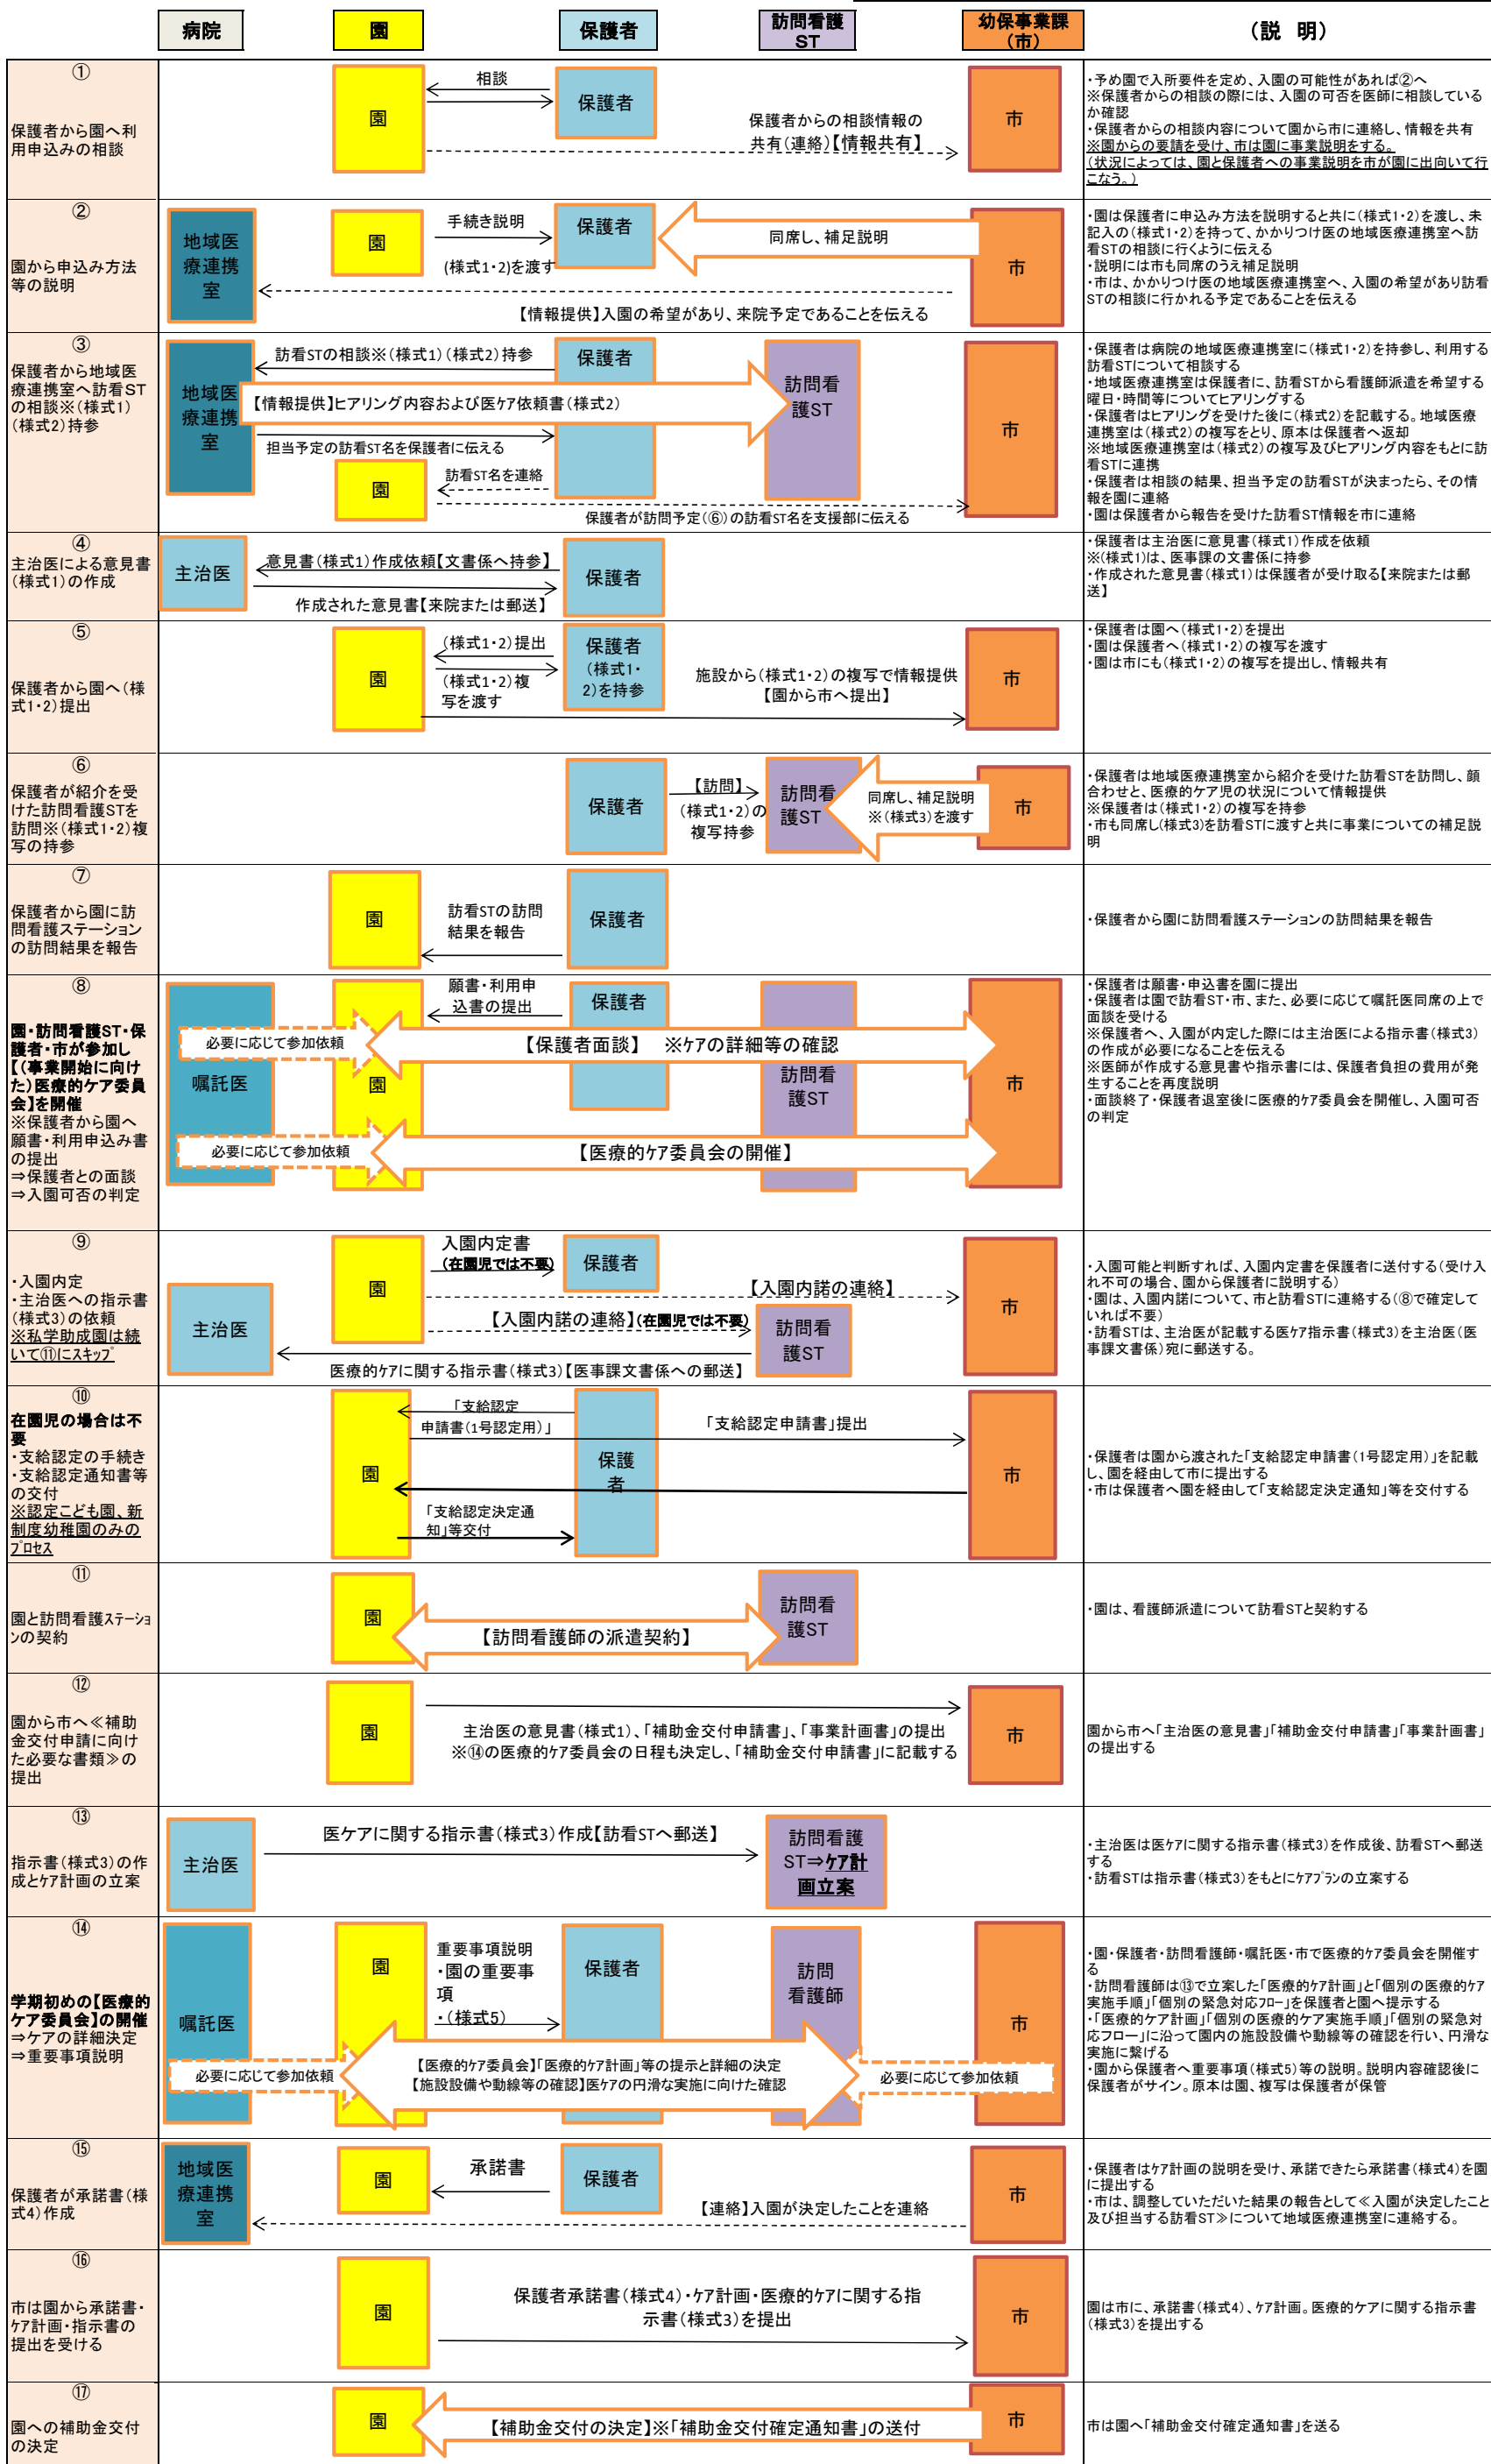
病院 園 保護者 訪問看護ST 幼保事業課（市） （説　明）

①
保護者から園へ利用申込みの相談
園 相談 保護者
保護者からの相談情報の共有（連絡）【情報共有】
市
・予め園で入所要件を定め、入園の可能性があれば②へ
※保護者からの相談の際には、入園の可否を医師に相談しているか確認
・保護者からの相談内容について園から市に連絡し、情報を共有
※園からの要請を受け、市は園に事業説明をする。
（状況によっては、園と保護者への事業説明を市が園に出向いて行なう。）

②
園から申込み方法等の説明
地域医療連携室
園 手続き説明 （様式1・2）を渡す 保護者
同席し、補足説明
市
【情報提供】入園の希望があり、来院予定であることを伝える
・園は保護者に申込み方法を説明すると共に（様式1・2）を渡し、未記入の（様式1・2）を持って、かかりつけ医の地域医療連携室へ訪看STの相談に行くように伝える
・説明には市も同席のうえ補足説明
・市は、かかりつけ医の地域医療連携室へ、入園の希望があり訪看STの相談に行かれる予定であることを伝える

③
保護者から地域医療連携室へ訪看STの相談※（様式1）（様式2）持参
地域医療連携室
訪看STの相談※（様式1）（様式2）持参
保護者
【情報提供】ヒアリング内容および医ケア依頼書（様式2）
訪問看護ST
担当予定の訪看ST名を保護者に伝える
訪看ST名を連絡
園
市
保護者が訪問予定（⑥）の訪看ST名を支援部に伝える
・保護者は病院の地域医療連携室に（様式1・2）を持参し、利用する訪看STについて相談する
・地域医療連携室は保護者に、訪看STから看護師派遣を希望する曜日・時間等についてヒアリングする
・保護者はヒアリングを受けた後に（様式2）を記載する。地域医療連携室は（様式2）の複写をとり、原本は保護者へ返却
※地域医療連携室は（様式2）の複写及びヒアリング内容をもとに訪看STに連携
・保護者は相談の結果、担当予定の訪看STが決まったら、その情報を園に連絡
・園は保護者から報告を受けた訪看ST情報を市に連絡

④
主治医による意見書（様式1）の作成
主治医
意見書（様式1）作成依頼【文書係へ持参】
作成された意見書【来院または郵送】
保護者
・保護者は主治医に意見書（様式1）作成を依頼
※（様式1）は、医事課の文書係に持参
・作成された意見書（様式1）は保護者が受け取る【来院または郵送】

⑤
保護者から園へ（様式1・2）提出
園
（様式1・2）提出
（様式1・2）複写を渡す
保護者（様式1・2）を持参
施設から（様式1・2）の複写で情報提供【園から市へ提出】
市
・保護者は園へ（様式1・2）を提出
・園は保護者へ（様式1・2）の複写を渡す
・園は市にも（様式1・2）の複写を提出し、情報共有

⑥
保護者が紹介を受けた訪問看護STを訪問※（様式1・2）複写の持参
保護者
【訪問】（様式1・2）の複写持参
訪問看護ST
同席し、補足説明※（様式3）を渡す
市
・保護者は地域医療連携室から紹介を受けた訪看STを訪問し、顔合わせと、医療的ケア児の状況について情報提供
※保護者は（様式1・2）の複写を持参
・市も同席し（様式3）を訪看STに渡すと共に事業についての補足説明

⑦
保護者から園に訪問看護ステーションの訪問結果を報告
園
訪看STの訪問結果を報告
保護者
・保護者から園に訪問看護ステーションの訪問結果を報告

⑧
園・訪問看護ST・保護者・市が参加し【（事業開始に向けた）医療的ケア委員会】を開催
※保護者から園へ願書・利用申込み書の提出
⇒保護者との面談
⇒入園可否の判定
嘱託医
必要に応じて参加依頼
園
願書・利用申込書の提出
保護者
【保護者面談】　※ケアの詳細等の確認
訪問看護ST
市
必要に応じて参加依頼
【医療的ケア委員会の開催】
・保護者は願書・利用申込書を園に提出
・保護者は園で訪看ST・市、また、必要に応じて嘱託医同席の上で面談を受ける
※保護者へ、入園が内定した際には主治医による指示書（様式3）の作成が必要になることを伝える
※医師が作成する意見書や指示書には、保護者負担の費用が発生することを再度説明
・面談終了・保護者退室後に医療的ケア委員会を開催し、入園可否の判定

⑨
・入園内定
・主治医への指示書（様式3）の依頼
※私学助成園は続いて⑪にスキップ
主治医
園
入園内定書（在園児では不要）
保護者
【入園内諾の連絡】
【入園内諾の連絡】（在園児では不要）
訪問看護ST
市
医療的ケアに関する指示書（様式3）【医事課文書係への郵送】
・入園可能と判断すれば、入園内定書を保護者に送付する（受け入れ不可の場合、園から保護者に説明する）
・園は、入園内諾について、市と訪看STに連絡する（⑧で確定していれば不要）
・訪看STは、主治医が記載する医ケア指示書（様式3）を主治医（医事課文書係）宛に郵送する。

⑩
在園児の場合は不要
・支給認定の手続き
・支給認定通知書等の交付
※認定こども園、新制度幼稚園のみのプロセス
園
「支給認定申請書（1号認定用）」
保護者
「支給認定申請書」提出
「支給認定決定通知」等交付
市
・保護者は園から渡された「支給認定申請書（1号認定用）」を記載し、園を経由して市に提出する
・市は保護者へ園を経由して「支給認定決定通知」等を交付する

⑪
園と訪問看護ステーションの契約
園
【訪問看護師の派遣契約】
訪問看護ST
・園は、看護師派遣について訪看STと契約する

⑫
園から市へ≪補助金交付申請に向けた必要な書類≫の提出
園
主治医の意見書（様式1）、「補助金交付申請書」、「事業計画書」の提出
※⑭の医療的ケア委員会の日程も決定し、「補助金交付申請書」に記載する
市
園から市へ「主治医の意見書」「補助金交付申請書」「事業計画書」の提出する

⑬
指示書（様式3）の作成とケア計画の立案
主治医
医ケアに関する指示書（様式3）作成【訪看STへ郵送】
訪問看護ST⇒ケア計画立案
・主治医は医ケアに関する指示書（様式3）を作成後、訪看STへ郵送する
・訪看STは指示書（様式3）をもとにケアプランの立案する

⑭
学期初めの【医療的ケア委員会】の開催
⇒ケアの詳細決定
⇒重要事項説明
嘱託医
園
重要事項説明・園の重要事項・（様式5）
保護者
訪問看護師
市
必要に応じて参加依頼
【医療的ケア委員会】「医療的ケア計画」等の提示と詳細の決定
【施設設備や動線等の確認】医ケアの円滑な実施に向けた確認
必要に応じて参加依頼
・園・保護者・訪問看護師・嘱託医・市で医療的ケア委員会を開催する
・訪問看護師は⑬で立案した「医療的ケア計画」と「個別の医療的ケア実施手順」「個別の緊急対応フロー」を保護者と園へ提示する
・「医療的ケア計画」「個別の医療的ケア実施手順」「個別の緊急対応フロー」に沿って園内の施設設備や動線等の確認を行い、円滑な実施に繋げる
・園から保護者へ重要事項（様式5）等の説明。説明内容確認後に保護者がサイン。原本は園、複写は保護者が保管

⑮
保護者が承諾書（様式4）作成
地域医療連携室
園
承諾書
保護者
【連絡】入園が決定したことを連絡
市
・保護者はケア計画の説明を受け、承諾できたら承諾書（様式4）を園に提出する
・市は、調整していただいた結果の報告として≪入園が決定したこと及び担当する訪看ST≫について地域医療連携室に連絡する。

⑯
市は園から承諾書・ケア計画・指示書の提出を受ける
園
保護者承諾書（様式4）・ケア計画・医療的ケアに関する指示書（様式3）を提出
市
園は市に、承諾書（様式4）、ケア計画。医療的ケアに関する指示書（様式3）を提出する

⑰
園への補助金交付の決定
園
【補助金交付の決定】※「補助金交付確定通知書」の送付
市
市は園へ「補助金交付確定通知書」を送る